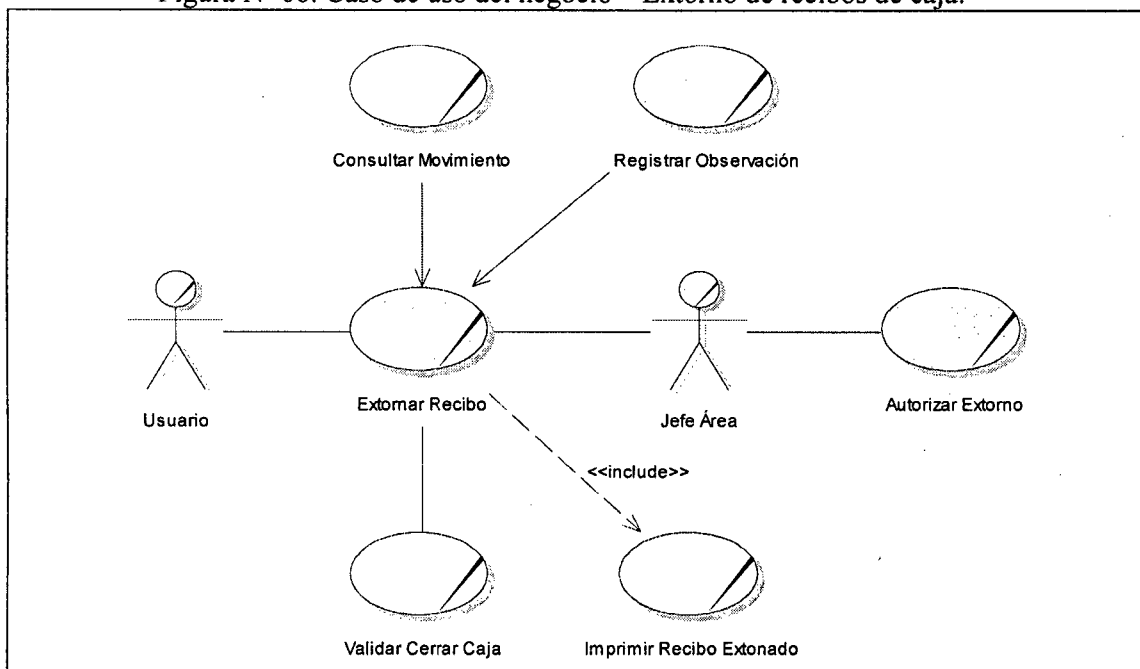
Figura N° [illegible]: Caso de uso del negocio – Extorno de recibos de caja.

Consultar Movimiento

Registrar Observación

Usuario

Extornar Recibo

Jefe Área

Autorizar Extorno

<<include>>

Validar Cerrar Caja

Imprimir Recibo Extonado